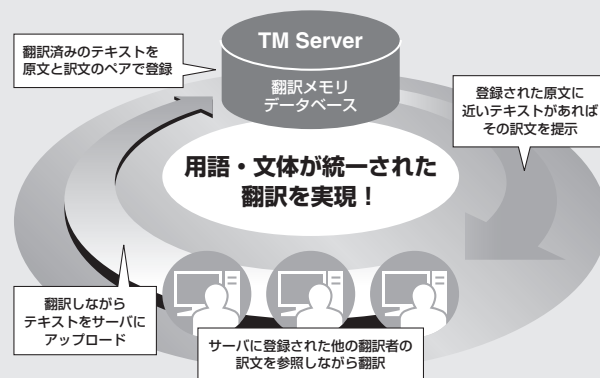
翻訳済みのテキストを
原文と訳文のペアで登録

TM Server

翻訳メモリ
データベース

登録された原文に
近いテキストがあれば
その訳文を提示

用語・文体が統一された
翻訳を実現！

翻訳しながら
テキストをサーバに
アップロード

サーバに登録された他の翻訳者の
訳文を参照しながら翻訳